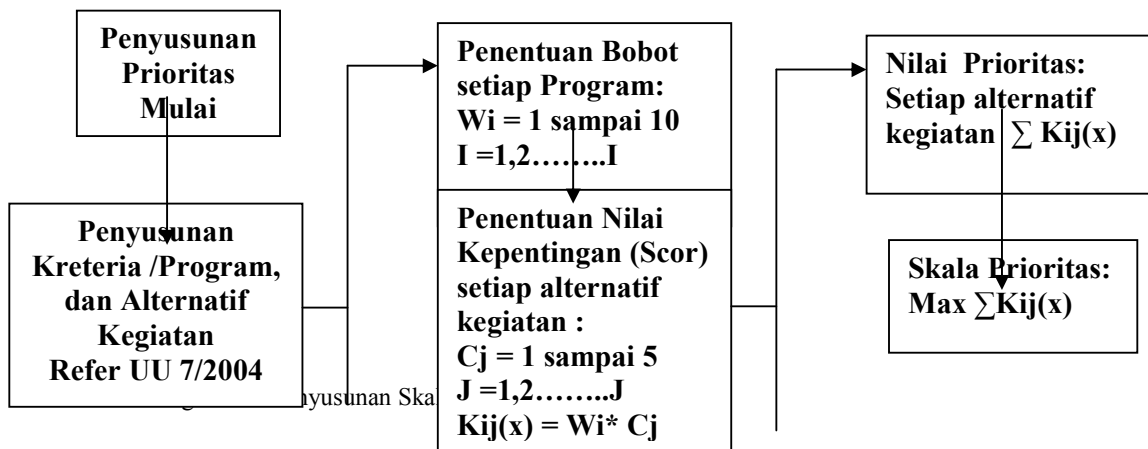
Penyusunan Prioritas Mulai

Penyusunan Kreteria /Program, dan Alternatif Kegiatan Refer UU 7/2004

Penentuan Bobot setiap Program: Wi = 1 sampai 10 I =1,2……..I

Penentuan Nilai Kepentingan (Scor) setiap alternatif kegiatan : Cj = 1 sampai 5 J =1,2……..J Kij(x) = Wi* Cj

Nilai Prioritas: Setiap alternatif kegiatan $\sum$ Kij(x)

Skala Prioritas: Max $\sum$Kij(x)

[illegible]nyusunan Skal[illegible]